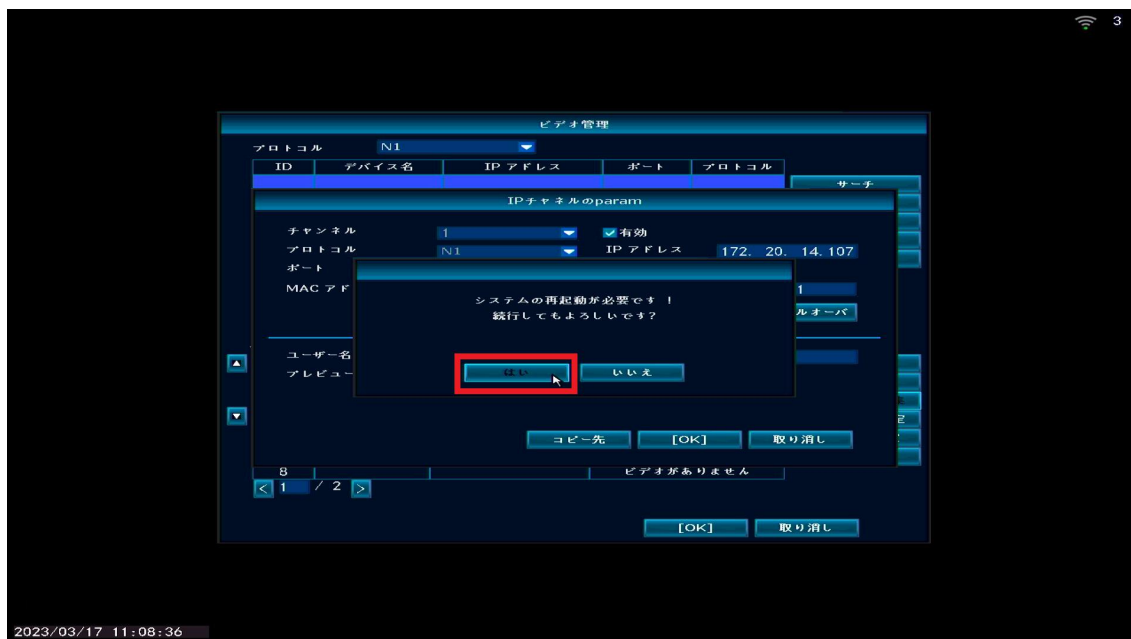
3

ビデオ管理

プロトコル N1

| ID | デバイス名 | IP アドレス | ポート | プロトコル |
|---|---|---|---|---|

サーチ

IPチャネルのparam

チャンネル 1 有効

プロトコル N1 IP アドレス 172. 20. 14. 107

ポート

MAC アド

1

ルオーバ

システムの再起動が必要です !
続行してもよろしいです?

はい いいえ

ユーザー名

プレビュー

コピー先 [OK] 取り消し

8 ビデオがありません

< 1 / 2 >

[OK] 取り消し

2023/03/17 11:08:36